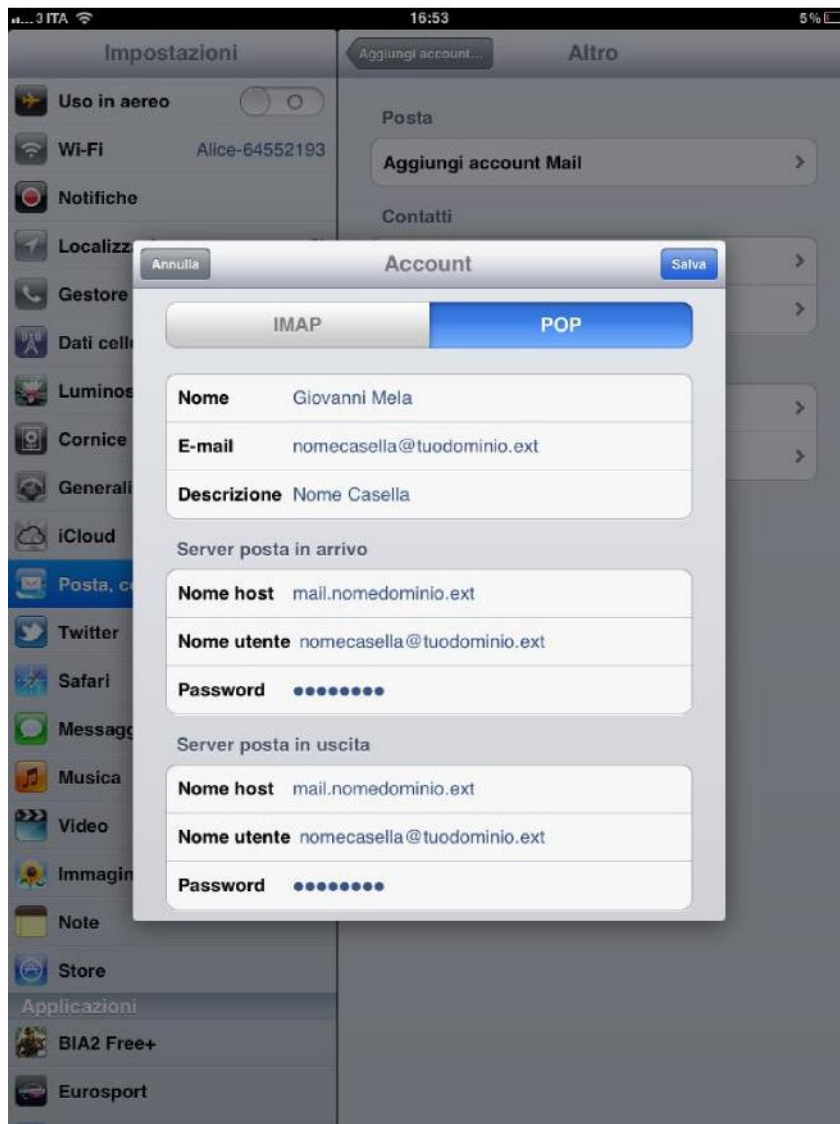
3 ITA 16:53 5%

Impostazioni

Uso in aereo O
Wi-Fi Alice-64552193
Notifiche
Localizz
Gestore
Dati cell
Luminos
Cornice
Generali
iCloud
Posta, c
Twitter
Safari
Messagg
Musica
Video
Immagin
Note
Store
Applicazioni
BIA2 Free+
Eurosport

Aggiungi account... Altro

Posta
Aggiungi account Mail
Contatti

Annulla Account Salva

IMAP POP

Nome Giovanni Mela
E-mail nomecasella@tuodominio.ext
Descrizione Nome Casella

Server posta in arrivo
Nome host mail.nomedominio.ext
Nome utente nomecasella@tuodominio.ext
Password ••••••••

Server posta in uscita
Nome host mail.nomedominio.ext
Nome utente nomecasella@tuodominio.ext
Password ••••••••